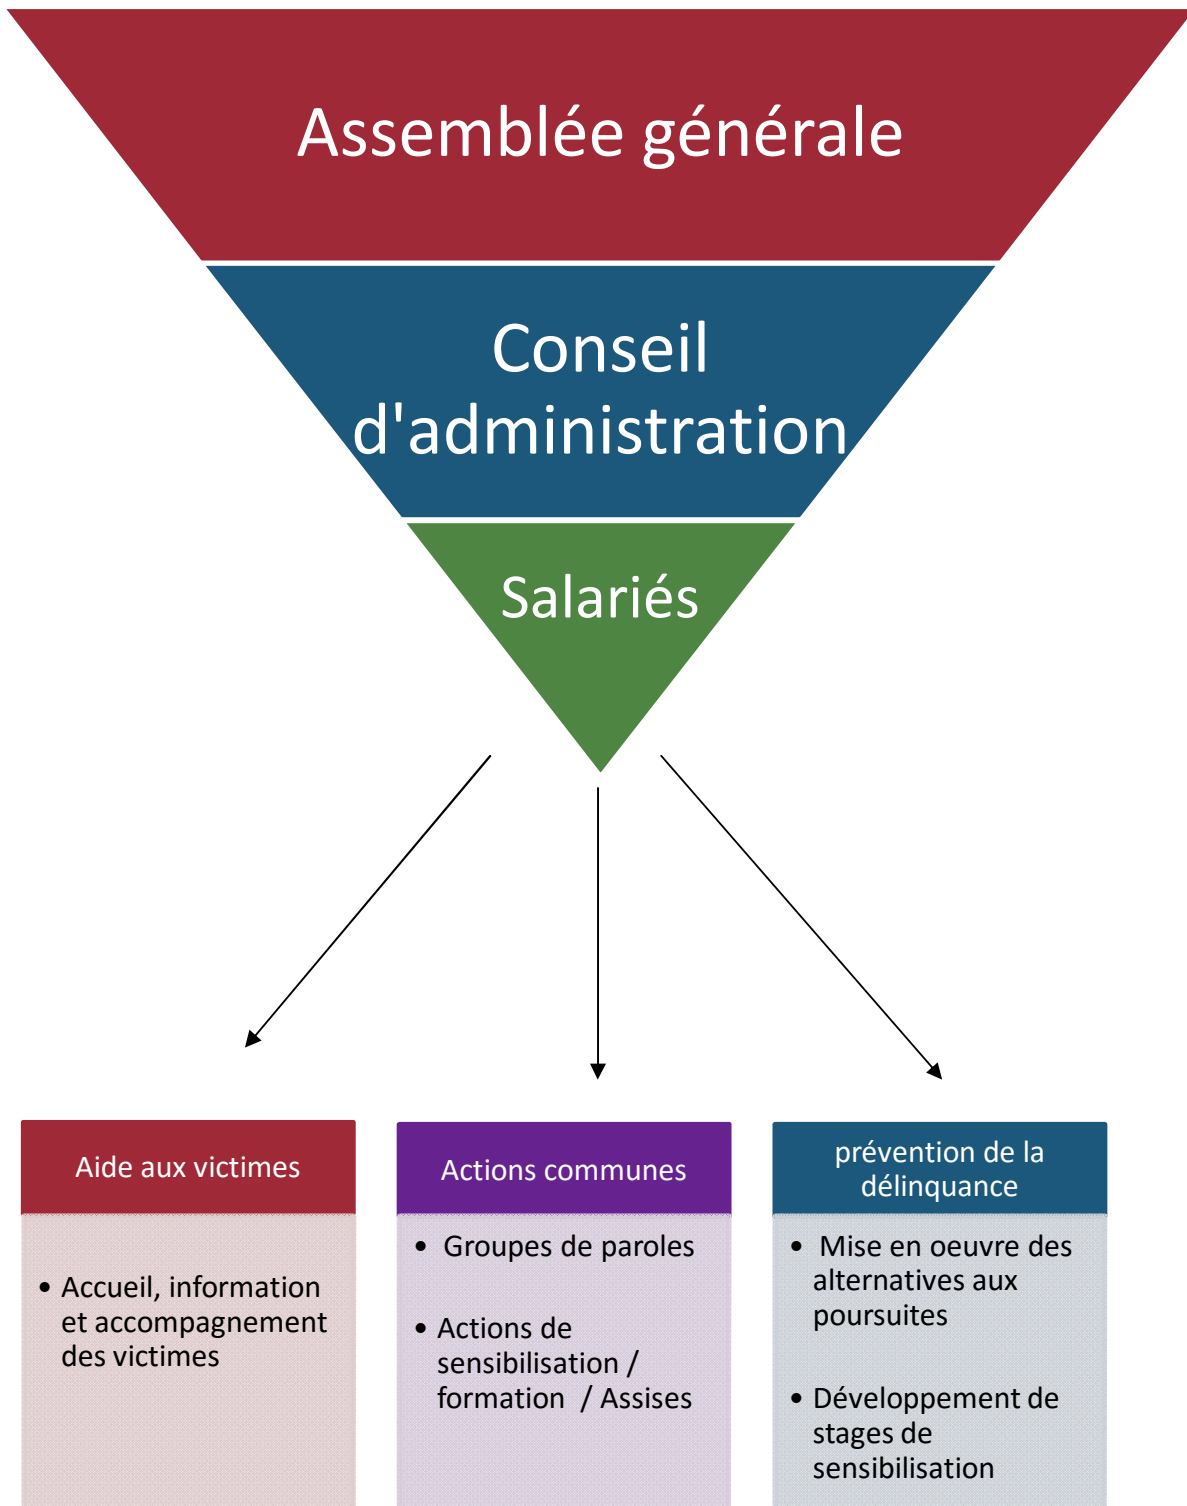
Assemblée générale

Conseil d'administration

Salariés

Aide aux victimes

- Accueil, information et accompagnement des victimes

Actions communes

- Groupes de paroles
- Actions de sensibilisation / formation / Assises

prévention de la délinquance

- Mise en oeuvre des alternatives aux poursuites
- Développement de stages de sensibilisation